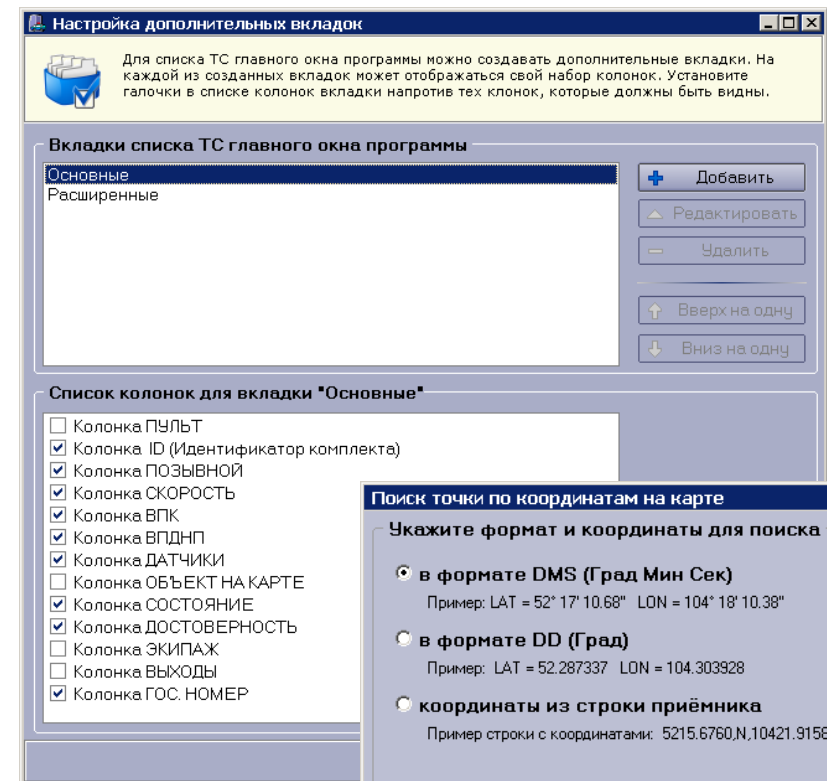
Настройка дополнительных вкладок

Для списка ТС главного окна программы можно создавать дополнительные вкладки. На каждой из созданных вкладок может отображаться свой набор колонок. Установите галочки в списке колонок вкладки напротив тех клонок, которые должны быть видны.

Вкладки списка ТС главного окна программы

Основные
Расширенные

Добавить
Редактировать
Удалить
Вверх на одну
Вниз на одну

Список колонок для вкладки "Основные"

Колонка ПУЛЬТ
Колонка ID (Идентификатор комплекта)
Колонка ПОЗЫВНОЙ
Колонка СКОРОСТЬ
Колонка ВПК
Колонка ВПДНП
Колонка ДАТЧИКИ
Колонка ОБЪЕКТ НА КАРТЕ
Колонка СОСТОЯНИЕ
Колонка ДОСТОВЕРНОСТЬ
Колонка ЭКИПАЖ
Колонка ВЫХОДЫ
Колонка ГОС. НОМЕР

Поиск точки по координатам на карте

Укажите формат и координаты для поиска

в формате DMS (Град Мин Сек)
Пример: LAT = 52° 17' 10.68" LON = 104° 18' 10.38"

в формате DD (Град)
Пример: LAT = 52.287337 LON = 104.303928

координаты из строки приёмника
Пример строки с координатами: 5215.6760,N,10421.9158